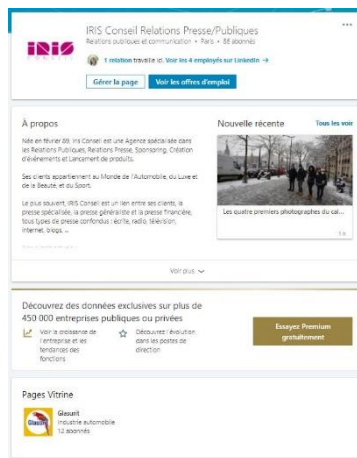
IRIS

IRIS Conseil Relations Presse/Publiques

Relations publiques et communication • Paris • 88 abonnés

...

1 relation travaille ici. Voir les 4 employés sur LinkedIn →

Gérer la page

Voir les offres d'emploi

À propos

Née en février 88, Iris Conseil est une Agence spécialisée dans les Relations Publiques, Relations Presse, Sponsoring, Création d'événements et Lancement de produits.

Ses clients appartiennent au Monde de l'Automobile, du Luxe et de la Beauté, et du Sport.

Le plus souvent, IRIS Conseil est un lien entre ses clients, la presse spécialisée, la presse généraliste et la presse financière, tous types de presse confondus : écrite, radio, télévision, internet, blogs ...

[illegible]

Nouvelle récente

Tous les voir

Les quatre premiers photographes du cal...

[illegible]

Voir plus

Découvrez des données exclusives sur plus de 450 000 entreprises publiques ou privées

Voir la croissance de l'entreprise et les tendances des fonctions

Découvrez l'évolution dans les postes de direction

Essayez Premium gratuitement

Pages Vitrine

Glasurit

Glasurit

Industrie automobile

12 abonnés